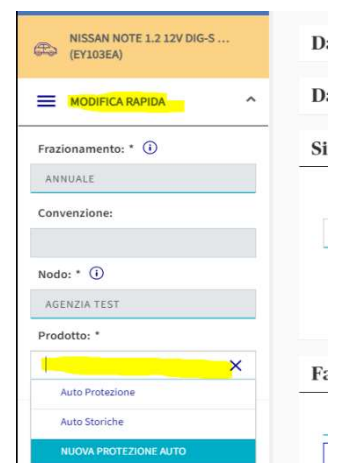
NISSAN NOTE 1.2 12V DIG-S ... (EY103EA)

MODIFICA RAPIDA

Frazionamento: *

ANNUALE

Convenzione:

Nodo: *

AGENZIA TEST

Prodotto: *

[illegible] ×

Auto Protezione

Auto Storiche

NUOVA PROTEZIONE AUTO

Da

Da

Si

Fa